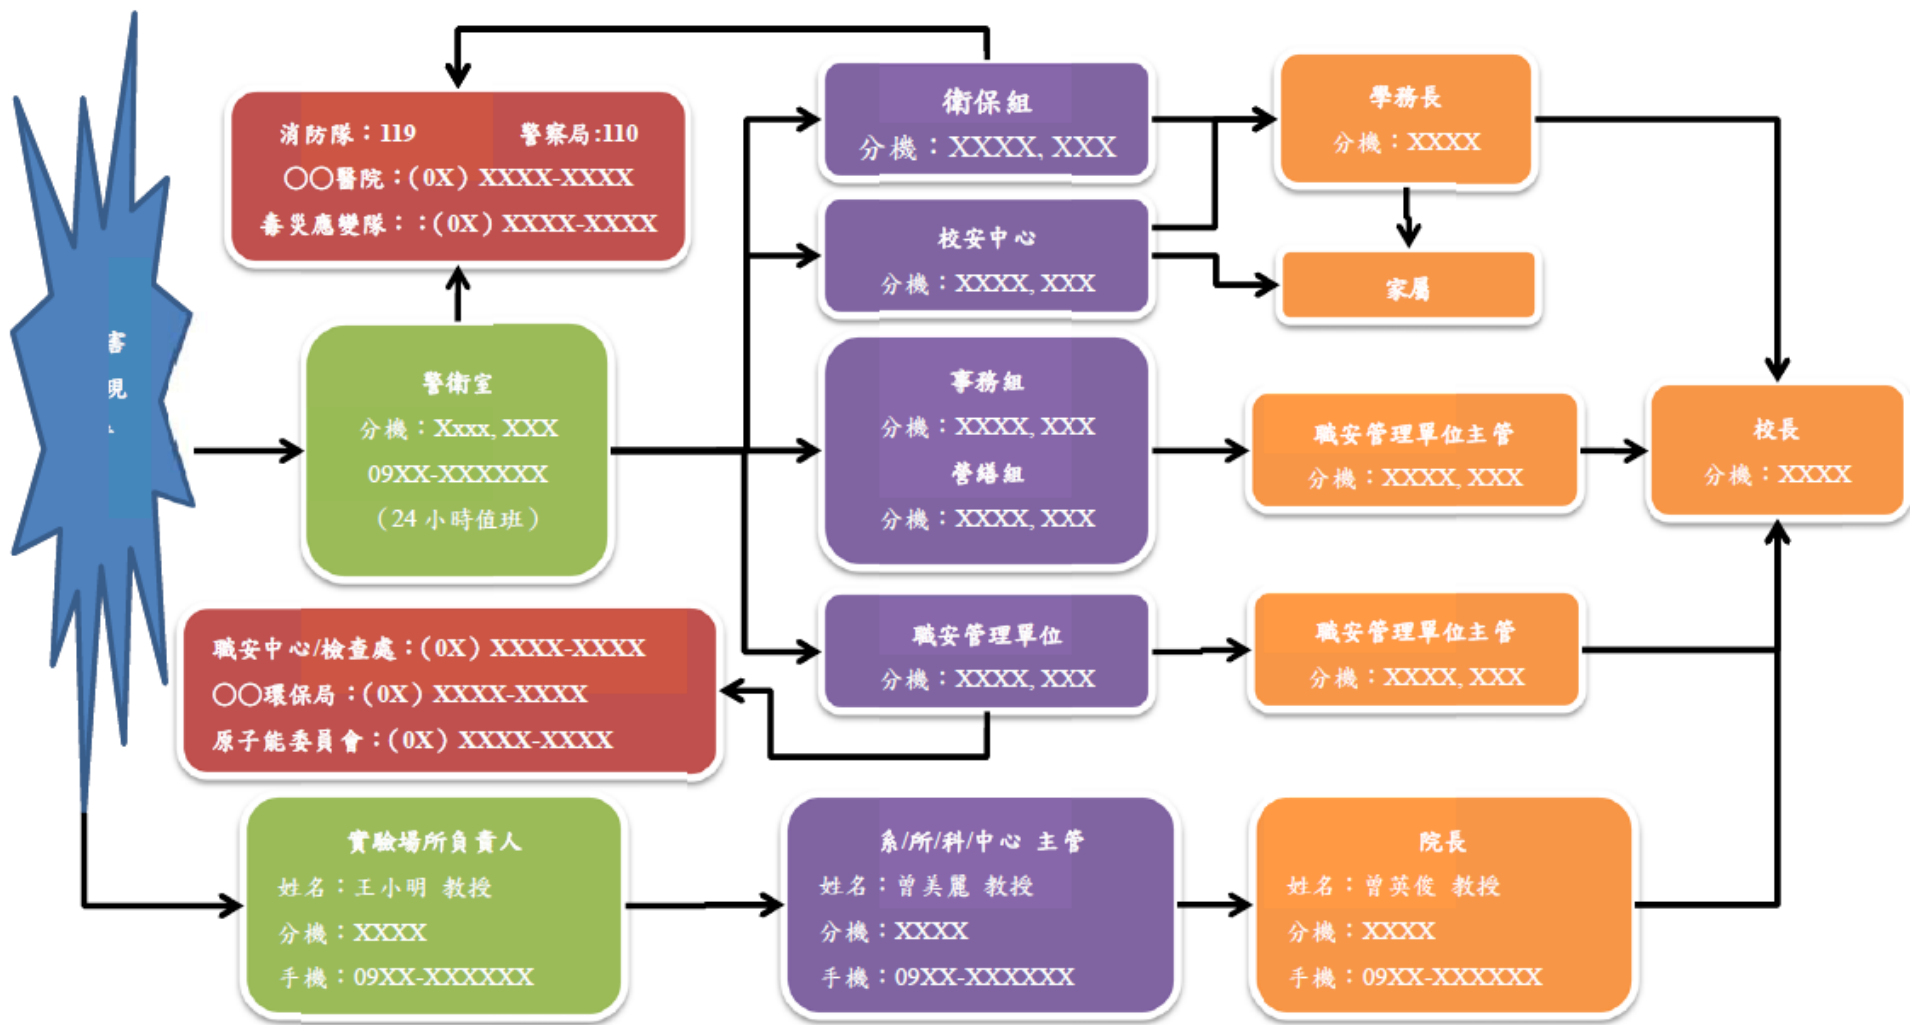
害
現

消防隊：119　警察局:110
○○醫院：(0X) XXXX-XXXX
毒災應變隊：：(0X) XXXX-XXXX

警衛室
分機：Xxxx, XXX
09XX-XXXXXX
（24 小時值班）

職安中心/檢查處：(0X) XXXX-XXXX
○○環保局：(0X) XXXX-XXXX
原子能委員會：(0X) XXXX-XXXX

實驗場所負責人
姓名：王小明 教授
分機：XXXX
手機：09XX-XXXXXX

衛保組
分機：XXXX, XXX

校安中心
分機：XXXX, XXX

事務組
分機：XXXX, XXX
營繕組
分機：XXXX, XXX

職安管理單位
分機：XXXX, XXX

系/所/科/中心 主管
姓名：曾美麗 教授
分機：XXXX
手機：09XX-XXXXXX

學務長
分機：XXXX

家屬

職安管理單位主管
分機：XXXX, XXX

職安管理單位主管
分機：XXXX, XXX

院長
姓名：曾英俊 教授
分機：XXXX
手機：09XX-XXXXXX

校長
分機：XXXX